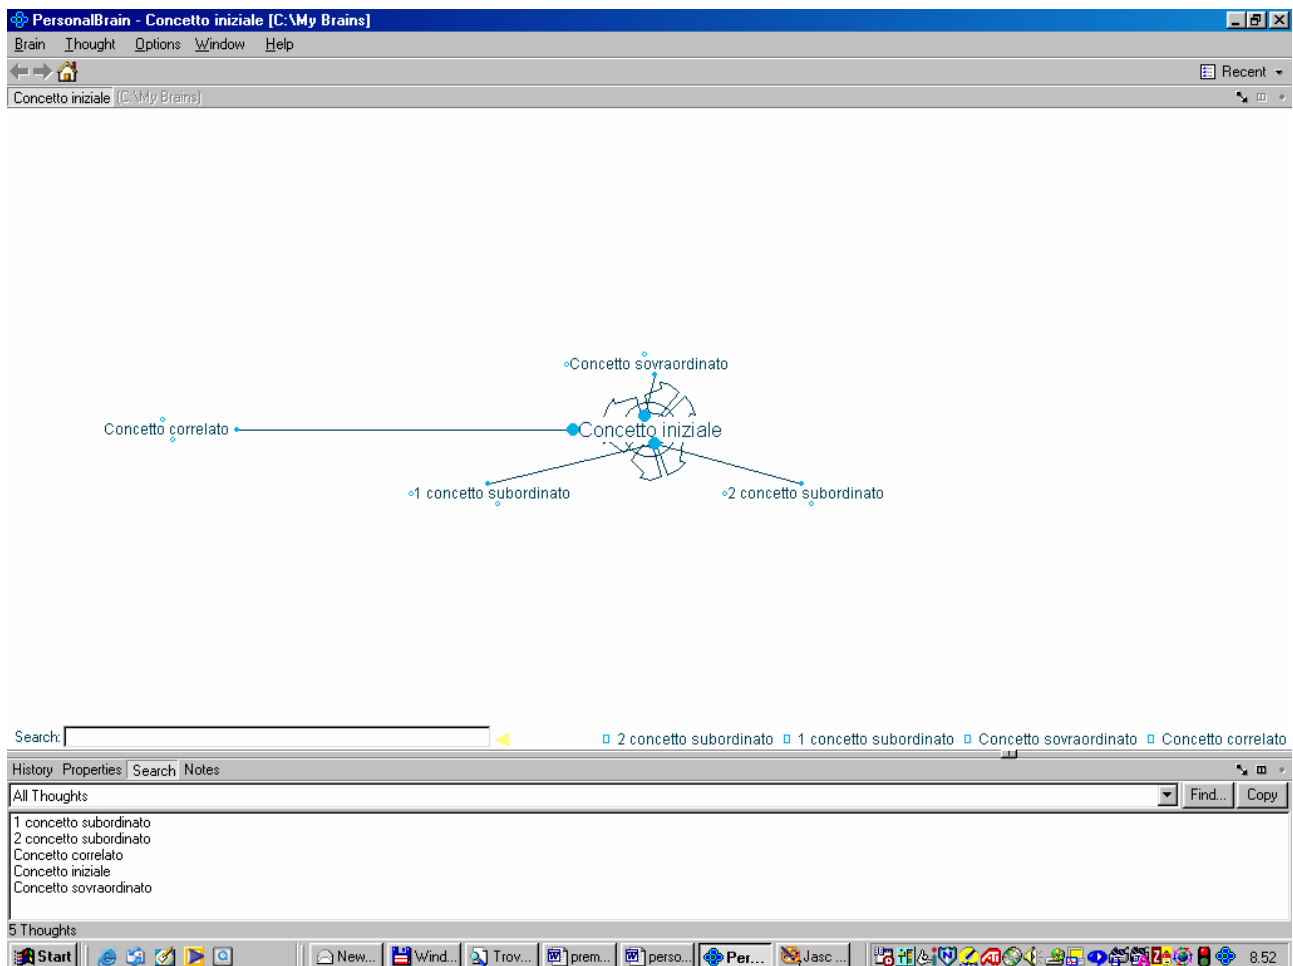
PersonalBrain - Concetto iniziale [C:\My Brains]

Brain Thought Options Window Help

Recent

Concetto iniziale [C:\My Brains]

Concetto sovraordinato

Concetto correlato

Concetto iniziale

1 concetto subordinato

2 concetto subordinato

Search:

2 concetto subordinato 1 concetto subordinato Concetto sovraordinato Concetto correlato

History Properties Search Notes

All Thoughts

Find... Copy

1 concetto subordinato
2 concetto subordinato
Concetto correlato
Concetto iniziale
Concetto sovraordinato

5 Thoughts

Start New... Wind... Trov... prem... perso... Per... Jasc... 8.52